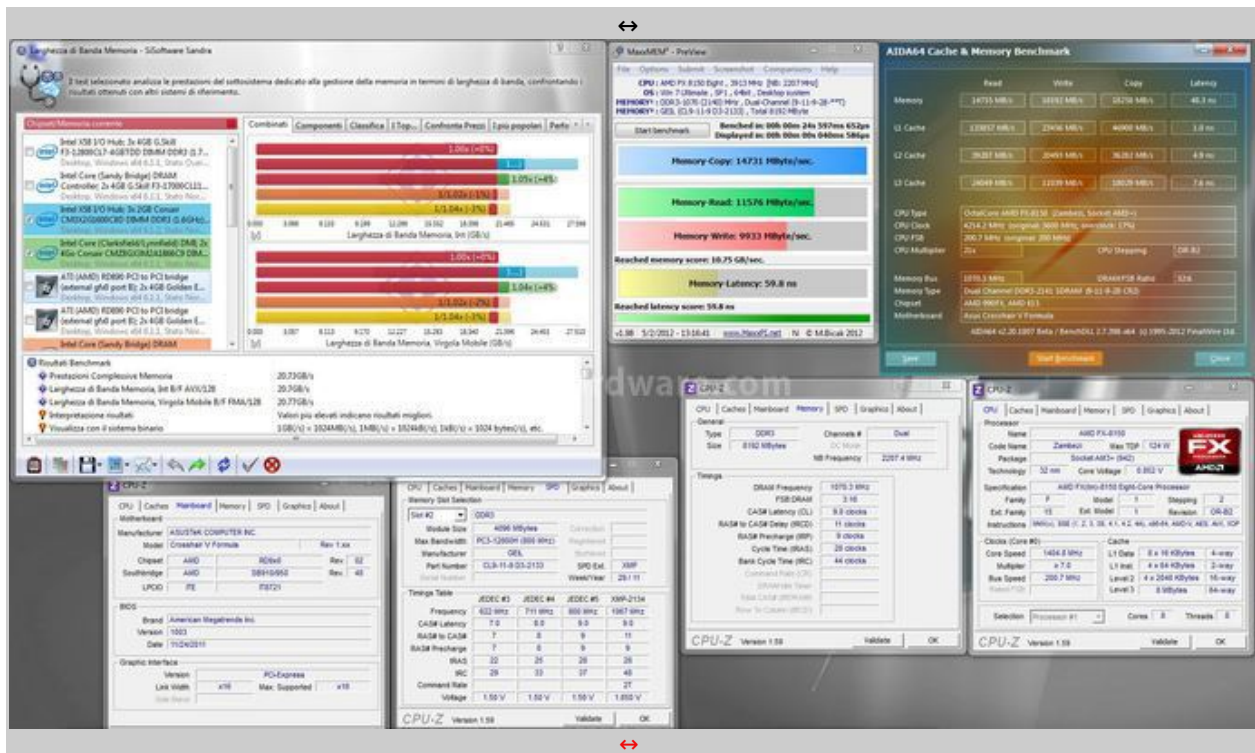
↔

Larghezza di Banda Memoria - SiSoftware Sandra

Il test selezionato analizza le prestazioni del sottosistema dedicato alla gestione della memoria in termini di larghezza di banda, confrontando i risultati ottenuti con altri sistemi di riferimento.

Chipset/Memoria corrente

Combinati | Componenti | Classifica | I Top... | Confronta Prezzi | I più popolari | Perfo

Larghezza di Banda Memoria, Int (GB/s)

Larghezza di Banda Memoria, Virgola Mobile (GB/s)

Risultati Benchmark
Prestazioni Complessive Memoria 20.73GB/s
Larghezza di Banda Memoria, Int B/F AVX/128 20.7GB/s
Larghezza di Banda Memoria, Virgola Mobile B/F FMA/128 20.77GB/s
Interpretazione risultati Valori più elevati indicano risultati migliori.
Visualizza con il sistema binario 1GB(/s) = 1024MB(/s), 1MB(/s) = 1024kB(/s), 1kB(/s) = 1024 bytes(/s), etc.

MaxxMEM² - PreView
Start benchmark
Memory-Copy: 14731 MByte/sec.
Memory-Read: 11576 MByte/sec.
Memory-Write: 9933 MByte/sec.
Reached memory score: 10.75 GB/sec.
Memory-Latency: 59.8 ns
Reached latency score: 59.8 ns
v1.98 5/2/2012 - 13:16:41 www.MaxxPI.net © M.Bicak 2012

AIDA64 Cache & Memory Benchmark
| | Read | Write | Copy | Latency |
|---|---|---|---|---|
| Memory | 14755 MB/s | 10192 MB/s | 16258 MB/s | 46.3 ns |
| L1 Cache | | | | |
| L2 Cache | | | | |
| L3 Cache | | | | |
CPU Type OctalCore AMD FX-8150
Memory Bus
Memory Type
Chipset AMD 990FX, AMD 815
Motherboard Asus Crosshair V Formula
Save Start Benchmark Close

CPU-Z
CPU | Caches | Mainboard | Memory | SPD | Graphics | About
General
Type DDR3 Channels # Dual
Size 8192 MBytes
NB Frequency 2207.4 MHz
Timings
DRAM Frequency 1070.3 MHz
FSB:DRAM 3:16
CAS# Latency (CL) 9.0 clocks
RAS# to CAS# Delay (tRCD) 11 clocks
RAS# Precharge (tRP) 9 clocks
Cycle Time (tRAS) 28 clocks
Bank Cycle Time (tRC) 44 clocks
CPU-Z Version 1.59 Validate OK

CPU-Z
Processor
Name AMD FX-8150
Code Name Zambezi Max TDP 124 W
Package Socket AM3+ (942)
Technology 32 nm Core Voltage 0.852 V
Specification AMD FX(tm)-8150 Eight-Core Processor
Family F Model 1 Stepping 2
Ext. Family 15 Ext. Model 1 Revision OR-B2
Clocks (Core #0) Cache
Core Speed 1404.8 MHz L1 Data 8 x 16 KBytes 4-way
Multiplier x 7.0 L1 Inst. 4 x 64 KBytes 2-way
Bus Speed 200.7 MHz Level 2 4 x 2048 KBytes 16-way
Level 3 8 MBytes 64-way
Selection Processor #1 Cores 8 Threads 8
CPU-Z Version 1.59 Validate OK

CPU-Z
Motherboard
Manufacturer ASUSTeK COMPUTER INC.
Model Crosshair V Formula Rev 1.xx
Chipset AMD RD9x0 Rev 02
Southbridge AMD SB910/950 Rev 40
LPCIO ITE IT8721
BIOS
Brand American Megatrends Inc.
Version 1003
Date 11/24/2011
Graphic Interface
Version PCI-Express
Link Width x16 Max. Supported x16

CPU-Z
Memory Slot Selection
Slot #2 DDR3
Module Size 4096 MBytes
Max Bandwidth PC3-12800H (800 MHz)
Manufacturer GEIL
Part Number CL9-11-9 D3-2133 SPD Ext. XMP
Week/Year 29 / 11
Timings Table
| | JEDEC #3 | JEDEC #4 | JEDEC #5 | XMP-2134 |
|---|---|---|---|---|
| Frequency | 622 MHz | 711 MHz | 800 MHz | 1067 MHz |
| CAS# Latency | 7.0 | 8.0 | 9.0 | 9.0 |
| RAS# to CAS# | 7 | 8 | 9 | 11 |
| RAS# Precharge | 7 | 8 | 9 | 9 |
| tRAS | 22 | 25 | 28 | 28 |
| tRC | 29 | 33 | 37 | 48 |
| Command Rate | | | | 2T |
| Voltage | 1.50 V | 1.50 V | 1.50 V | 1.650 V |
CPU-Z Version 1.59 Validate OK

↔